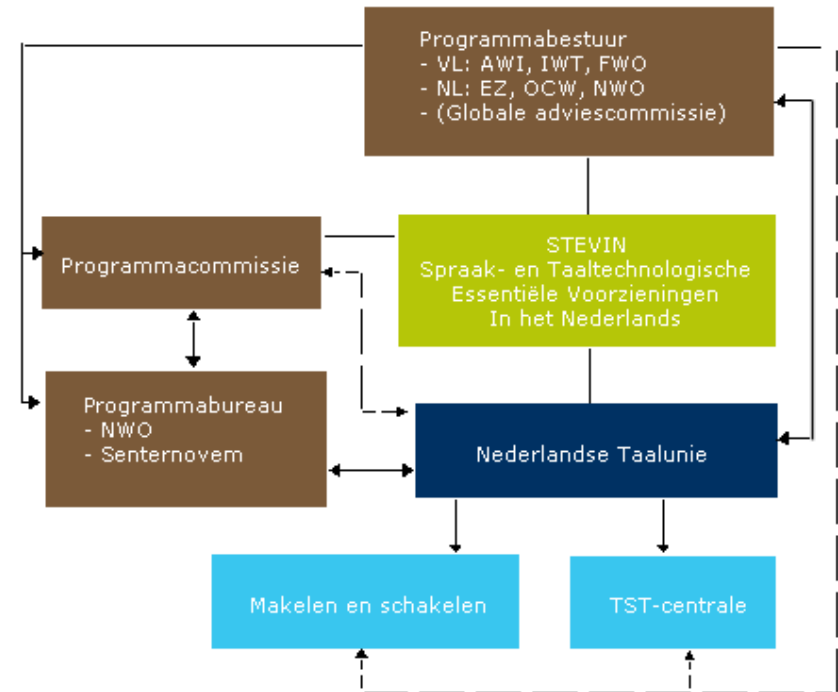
Programmabestuur
- VL: AWI, IWT, FWO
- NL: EZ, OCW, NWO
- (Globale adviescommissie)

Programmacommissie

STEVIN
Spraak- en Taaltechnologische Essentiële Voorzieningen In het Nederlands

Programmabureau
- NWO
- Senternovem

Nederlandse Taalunie

Makelen en schakelen

TST-centrale